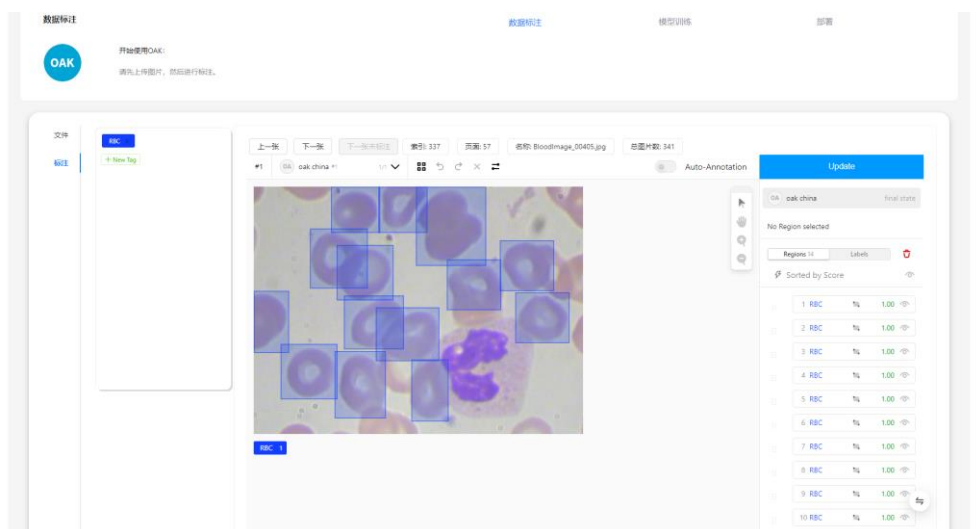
数据标注

数据标注　　模型训练　　部署

OAK

开始使用OAK:

请先上传图片，然后进行标注。

文件

标注

RBC

+ New Tag

上一张　下一张　下一张未标注　索引: 337　页面: 57　名称: BloodImage_00405.jpg　总图片数: 341

#1　OA oak china #1　1/1

Auto-Annotation

Update

OA oak china　final state

No Region selected

Regions 14　Labels

Sorted by Score

| | | |
|---|---|---|
| 1 RBC | % | 1.00 |
| 2 RBC | % | 1.00 |
| 3 RBC | % | 1.00 |
| 4 RBC | % | 1.00 |
| 5 RBC | % | 1.00 |
| 6 RBC | % | 1.00 |
| 7 RBC | % | 1.00 |
| 8 RBC | % | 1.00 |
| 9 RBC | % | 1.00 |
| 10 RBC | % | 1.00 |

RBC 1